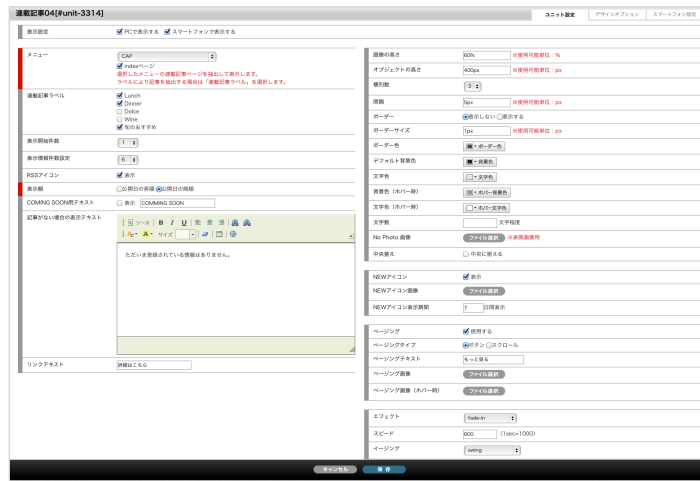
連載記事04[#unit-3314]

ユニット設定 | デザインオプション | スマートフォン設定

表示設定 PCで表示する スマートフォンで表示する

メニュー CAP
indexページ
選択したメニューの連載記事ページを抽出して表示します。
ラベルにより記事を抽出する場合は「連載記事ラベル」を選択します。

連載記事ラベル Lunch Dinner Dolce Wine 旬のおすすめ

表示開始件数 1

表示情報件数設定 6

RSSアイコン 表示

表示順 公開日の昇順 公開日の降順

COMING SOON用テキスト 表示 COMING SOON

記事がない場合の表示テキスト
ソース B I U サイズ
ただいま登録されている情報はありません。

リンクテキスト 詳細はこちら

画像の高さ 60% ※使用可能単位：%
オブジェクトの高さ 400px ※使用可能単位：px
横列数 3
間隔 5px ※使用可能単位：px
ボーダー 表示しない 表示する
ボーダーサイズ 1px ※使用可能単位：px
ボーダー色 ボーダー色
デフォルト背景色 背景色
文字色 文字色
背景色（ホバー時） ホバー背景色
文字色（ホバー時） ホバー文字色
文字数 文字程度
No Photo 画像 ファイル選択 ※推奨画像幅
中央揃え 中央に揃える

NEWアイコン 表示
NEWアイコン画像 ファイル選択
NEWアイコン表示期間 7 日間表示

ページング 使用する
ページングタイプ ボタン スクロール
ページングテキスト もっと見る
ページング画像 ファイル選択
ページング画像（ホバー時） ファイル選択

エフェクト fade-in
スピード 600 (1sec=1000)
イージング swing

キャンセル 保存